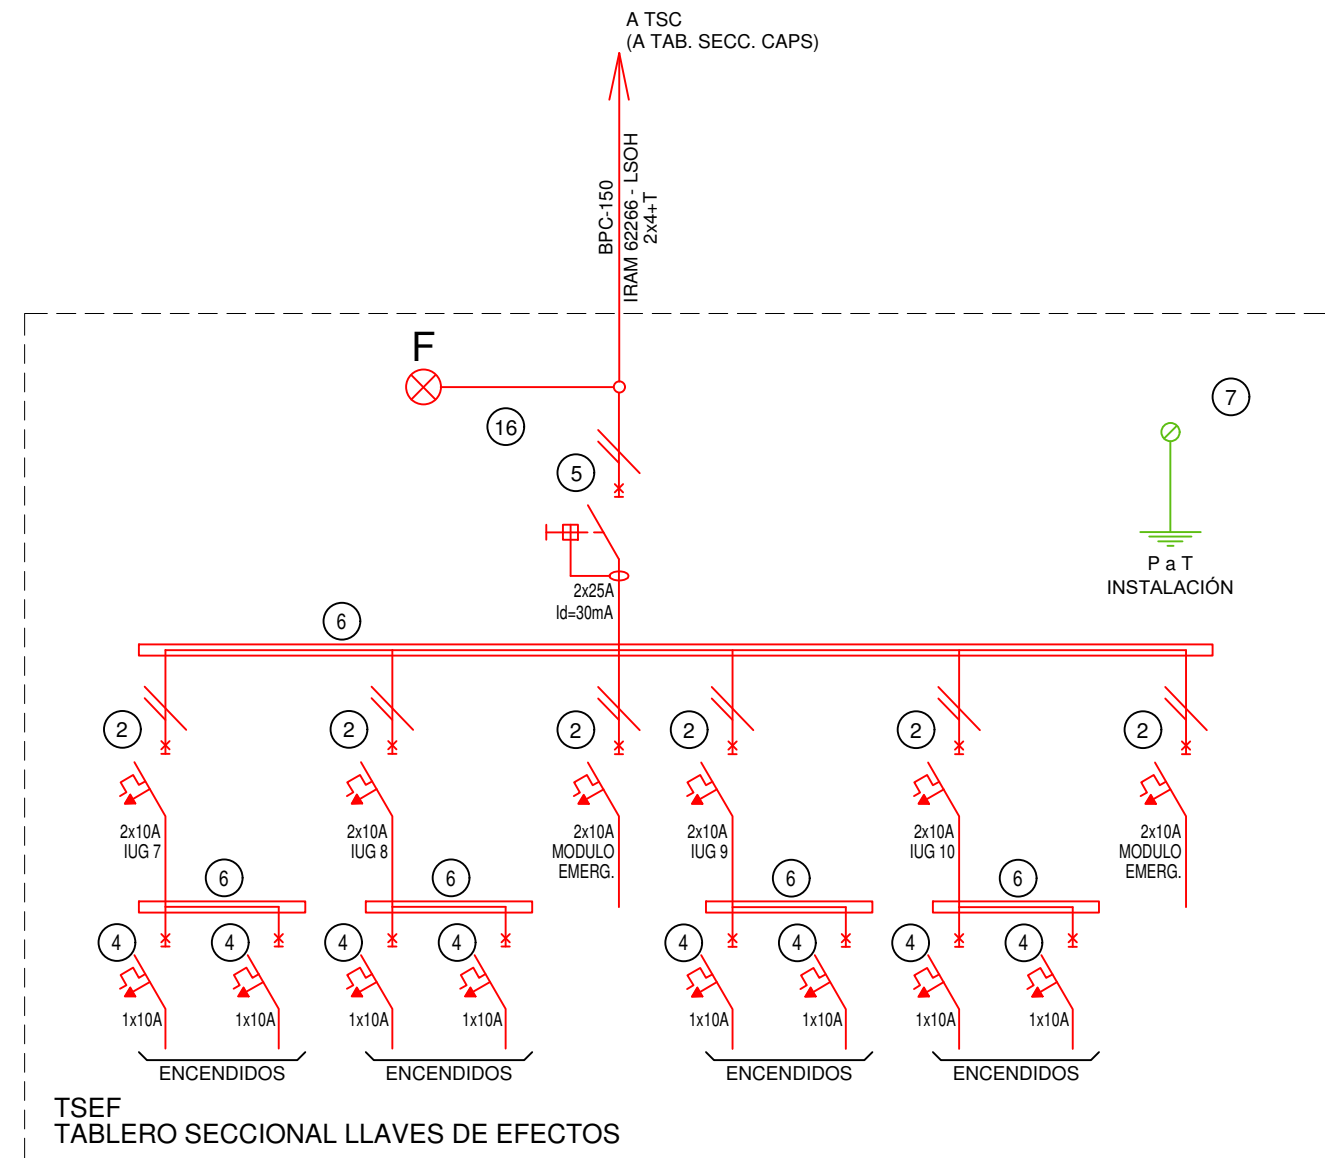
A TSC
(A TAB. SECC. CAPS)

BPC-150
IRAM 62266 - LSOH
2x4+T

F

16

5

7

P a T
INSTALACIÓN

2x25A
Id=30mA

6

2

2

2

2

2

2

2x10A
IUG 7

2x10A
IUG 8

2x10A
MODULO
EMERG.

2x10A
IUG 9

2x10A
IUG 10

2x10A
MODULO
EMERG.

6

6

6

6

4

4

4

4

4

4

4

4

1x10A

1x10A

1x10A

1x10A

1x10A

1x10A

1x10A

1x10A

ENCENDIDOS

ENCENDIDOS

ENCENDIDOS

ENCENDIDOS

TSEF
TABLERO SECCIONAL LLAVES DE EFECTOS